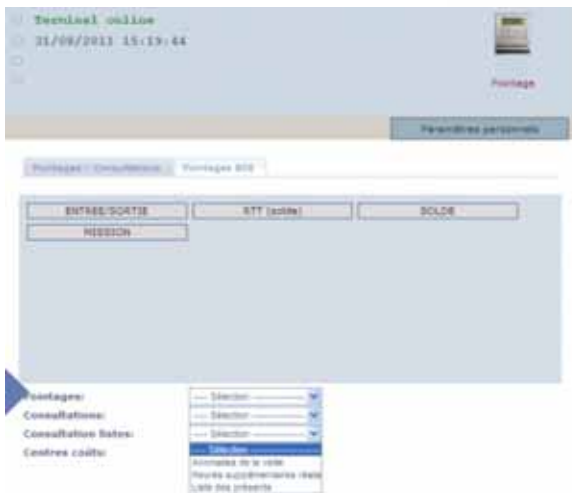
Terminal online
31/08/2011 15:19:44

Pointage

Paramètres personnels

Pointages / Consultations | Pointages BOX

ENTREE/SORTIE
RTT (solde)
SOLDE
MISSION

Pointages:
Consultations:
Consultation listes:
Centres coûts:

---- Sélection ----
---- Sélection ----
---- Sélection ----
---- Sélection ----
Anomalies de la veille
Heures supplémentaires réa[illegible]
Liste des présents